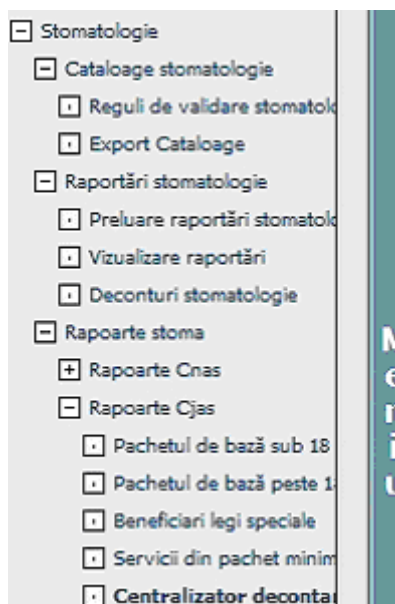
Stomatologie
Cataloage stomatologie
Reguli de validare stomatol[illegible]
Export Cataloage
Raportări stomatologie
Preluare raportări stomatol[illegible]
Vizualizare raportări
Deconturi stomatologie
Rapoarte stoma
Rapoarte Cnas
Rapoarte Cjas
Pachetul de bază sub 18
Pachetul de bază peste 1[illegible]
Beneficiari legi speciale
Servicii din pachet minim
Centralizator deconta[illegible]

M
e
r
i
u